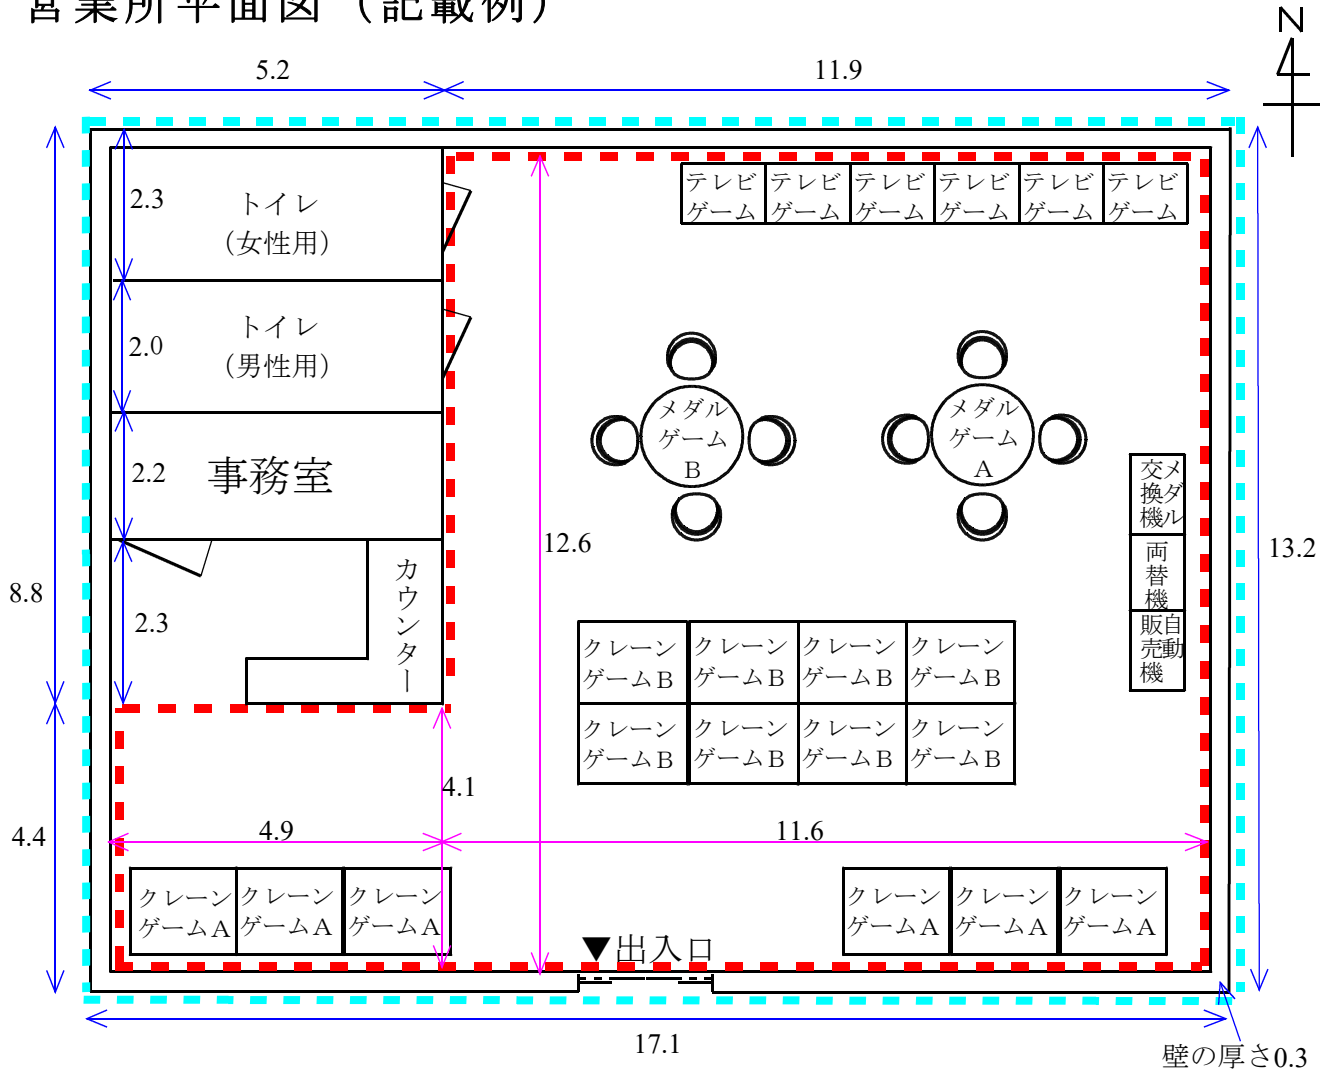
営業所平面図（記載例）

N

5.2
11.9

2.3
トイレ
（女性用）

2.0
トイレ
（男性用）

2.2
事務室

2.3
カウンター

8.8
4.4

テレビゲーム
テレビゲーム
テレビゲーム
テレビゲーム
テレビゲーム
テレビゲーム

メダルゲームB
メダルゲームA

12.6

交換機
メダル
両替機
自動販売機

13.2

クレーンゲームB
クレーンゲームB
クレーンゲームB
クレーンゲームB
クレーンゲームB
クレーンゲームB
クレーンゲームB
クレーンゲームB

4.1
4.9
11.6

クレーンゲームA
クレーンゲームA
クレーンゲームA

▼出入口

クレーンゲームA
クレーンゲームA
クレーンゲームA

17.1
壁の厚さ0.3